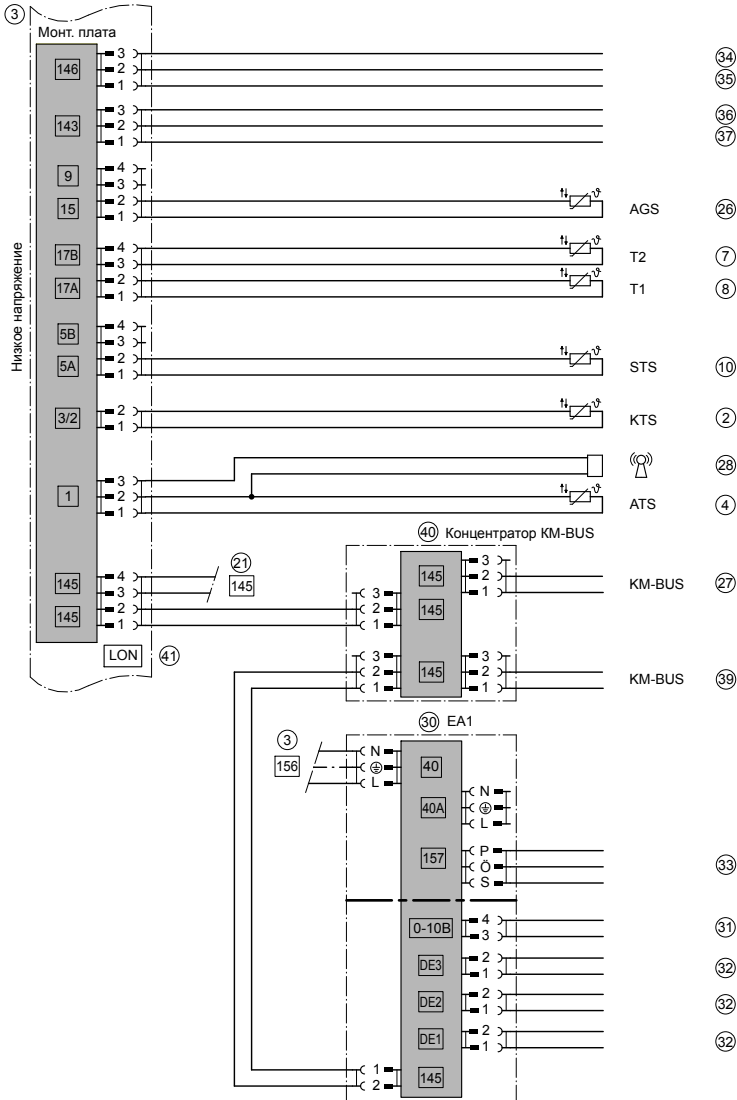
③
Монт. плата
Низкое напряжение

146
3
2
1
㉞
㉟

143
3
2
1
㊱
㊲

9
4
3
15
2
1
AGS ㉖

17B
4
3
17A
2
1
T2 ⑦
T1 ⑧

5B
4
3
5A
2
1
STS ⑩

3/2
2
1
KTS ②

1
3
2
1
㉘
ATS ④

145
4
3
145
2
1
㉑
145

LON ㊶

㊵ Концентратор KM-BUS
3
2
1
145
3
2
1
145
KM-BUS ㉗
3
2
1
145
3
2
1
KM-BUS ㊴

㉚ EA1
③
156
N
⊕
L
40
40A
N
⊕
L
157
P
Ö
S
㉝
0-10B
4
3
㉛
DE3
2
1
㉜
DE2
2
1
㉜
DE1
2
1
㉜
1
2
145